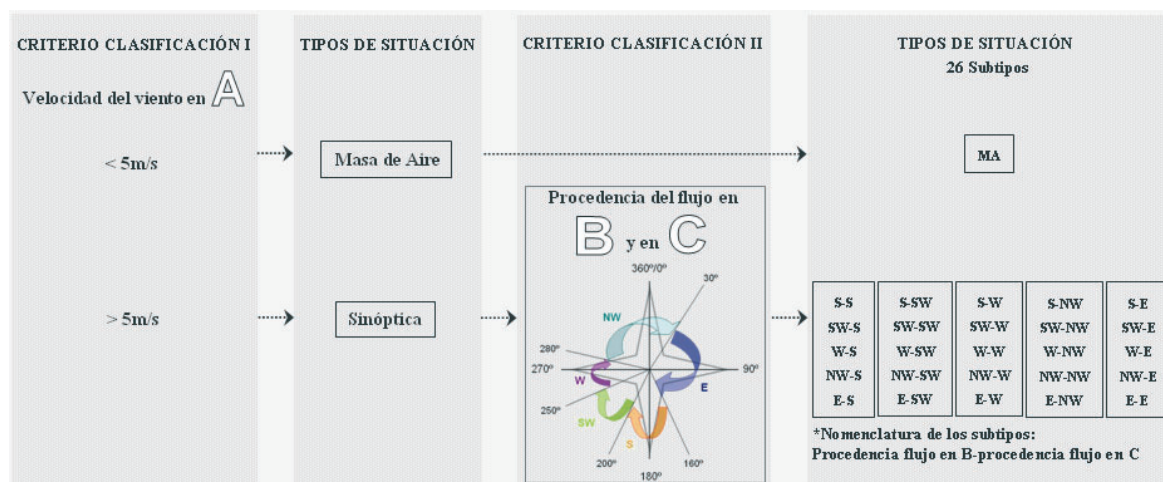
CRITERIO CLASIFICACIÓN I

Velocidad del viento en A

< 5m/s

> 5m/s

TIPOS DE SITUACIÓN

Masa de Aire

Sinóptica

CRITERIO CLASIFICACIÓN II

Procedencia del flujo en B y en C

360º/0º
30º
NW
280º
270º
90º
W
E
250º
SW
S
200º
180º
160º

TIPOS DE SITUACIÓN
26 Subtipos

MA

| S-S | S-SW | S-W | S-NW | S-E |
|---|---|---|---|---|
| SW-S | SW-SW | SW-W | SW-NW | SW-E |
| W-S | W-SW | W-W | W-NW | W-E |
| NW-S | NW-SW | NW-W | NW-NW | NW-E |
| E-S | E-SW | E-W | E-NW | E-E |

*Nomenclatura de los subtipos:
Procedencia flujo en B-procedencia flujo en C